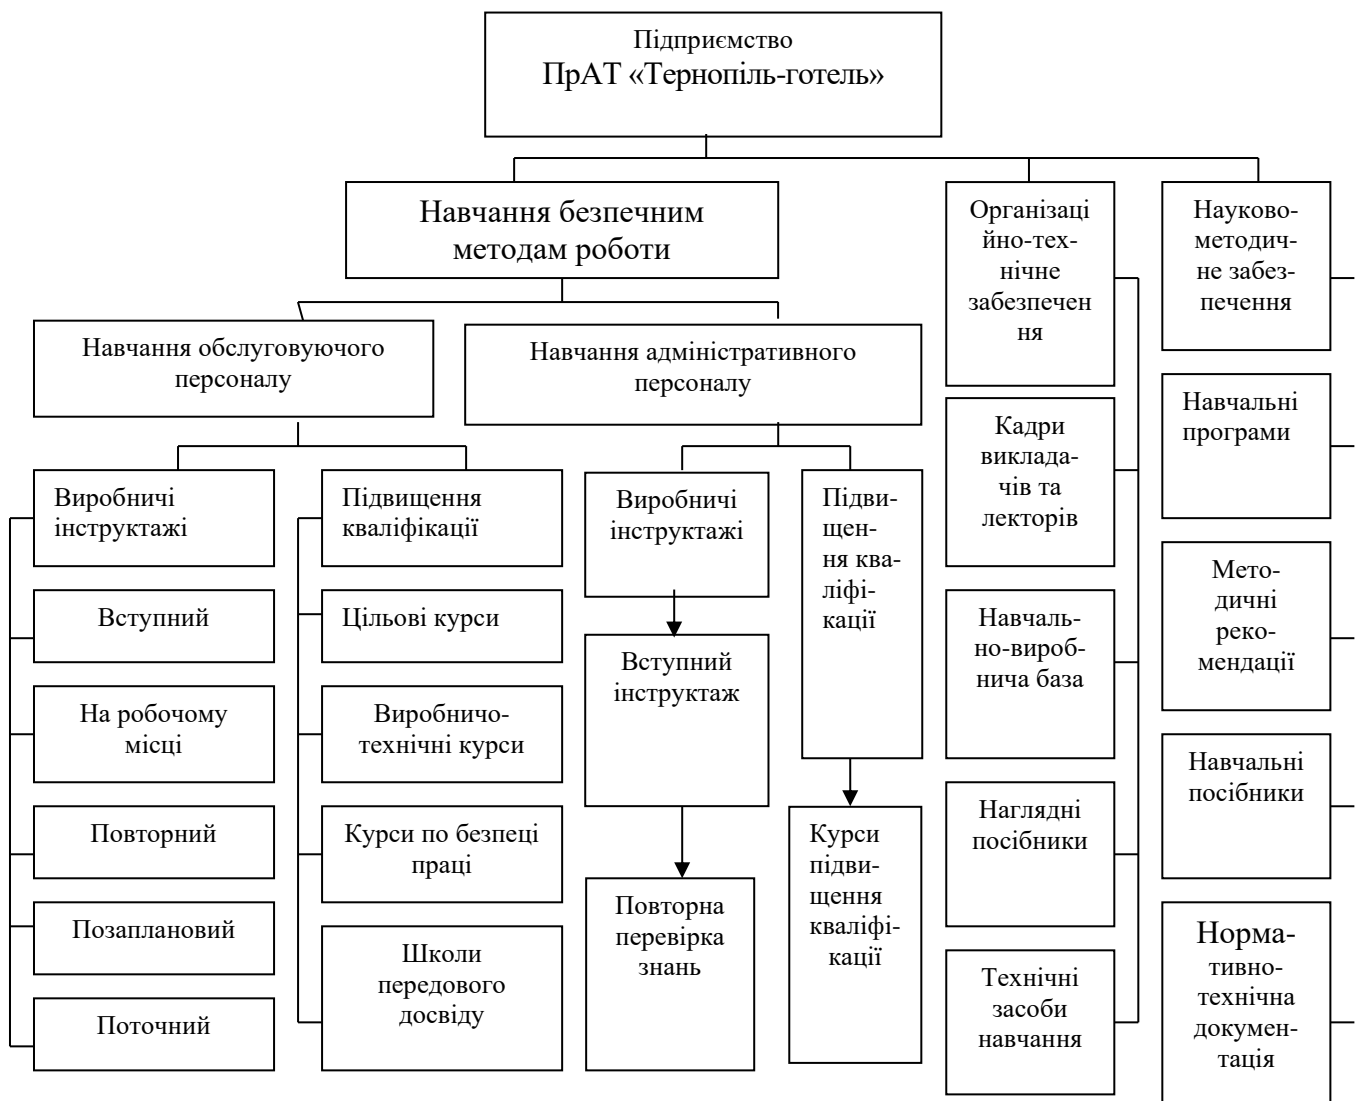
Підприємство
ПрАТ «Тернопіль-готель»

Навчання безпечним методам роботи

Навчання обслуговуючого персоналу

Навчання адміністративного персоналу

Виробничі інструктажі

Вступний

На робочому місці

Повторний

Позаплановий

Поточний

Підвищення кваліфікації

Цільові курси

Виробничо-технічні курси

Курси по безпеці праці

Школи передового досвіду

Виробничі інструктажі

Вступний інструктаж

Повторна перевірка знань

Підвищення кваліфікації

Курси підвищення кваліфікації

Організаційно-технічне забезпечення

Кадри викладачів та лекторів

Навчально-виробнича база

Наглядні посібники

Технічні засоби навчання

Науково-методичне забезпечення

Навчальні програми

Методичні рекомендації

Навчальні посібники

Нормативно-технічна документація